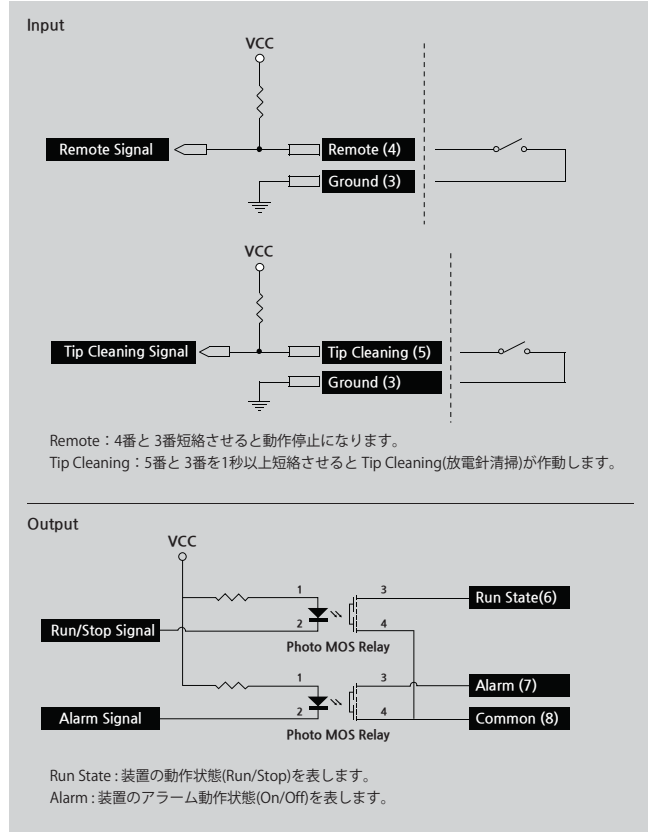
Input

VCC

Remote Signal

Remote (4)

Ground (3)

VCC

Tip Cleaning Signal

Tip Cleaning (5)

Ground (3)

Remote：4番と 3番短絡させると動作停止になります。
Tip Cleaning：5番と 3番を1秒以上短絡させると Tip Cleaning(放電針清掃)が作動します。

Output

VCC

1

3

Run State(6)

Run/Stop Signal

2

4

Photo MOS Relay

1

3

Alarm (7)

Alarm Signal

2

4

Common (8)

Photo MOS Relay

Run State : 装置の動作状態(Run/Stop)を表します。
Alarm : 装置のアラーム動作状態(On/Off)を表します。